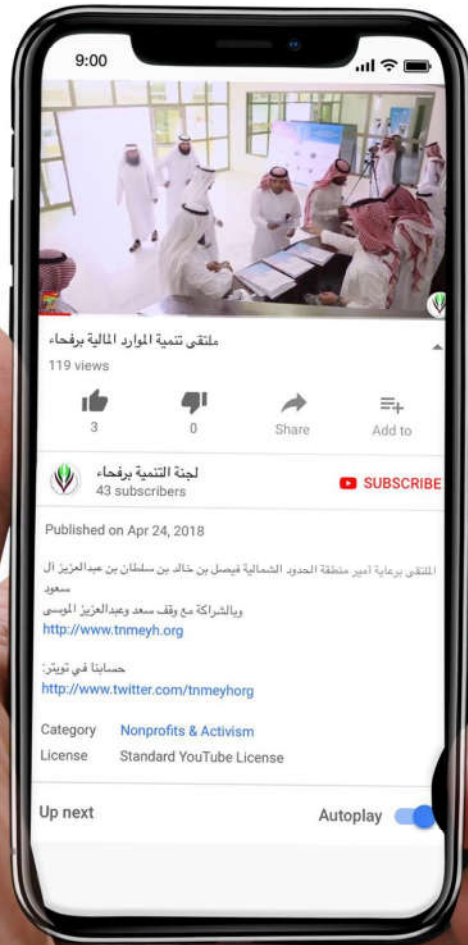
9:00

ملتقى تنمية الموارد المالية برفحاء
119 views

3
0
Share
Add to

لجنة التنمية برفحاء
43 subscribers
SUBSCRIBE

Published on Apr 24, 2018

الملتقى برعاية أمير منطقة الحدود الشمالية فيصل بن خالد بن سلطان بن عبدالعزيز ال سعود
وبالشراكة مع وقف سعد وعبدالعزيز الموسى
http://www.tnmeyh.org

حسابنا في تويتر:
http://www.twitter.com/tnmeyhorg

Category Nonprofits & Activism
License Standard YouTube License

Up next
Autoplay